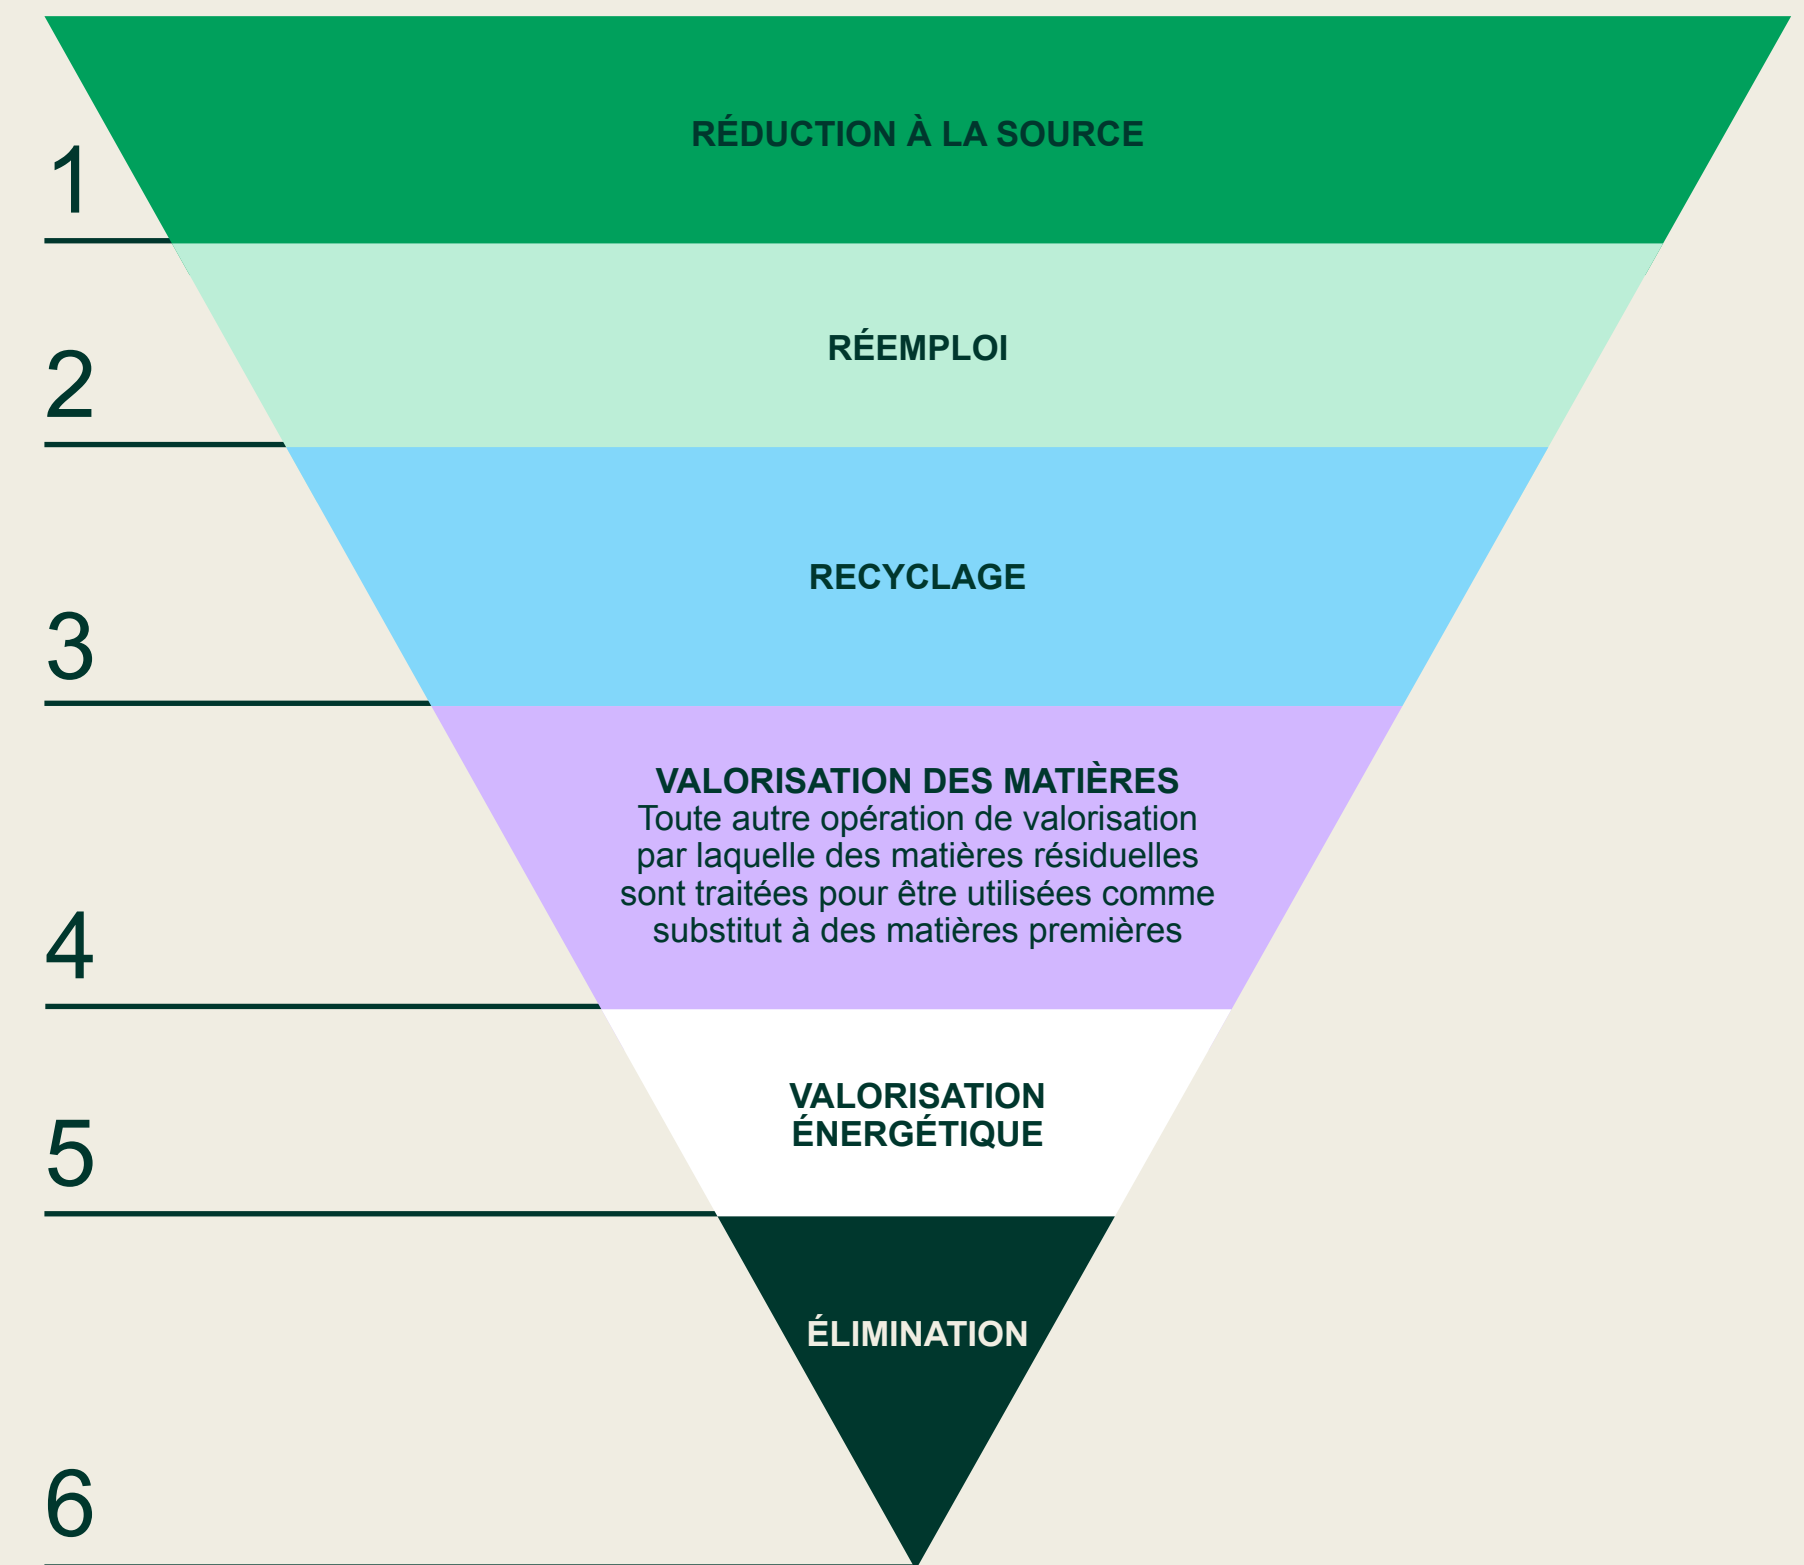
1

RÉDUCTION À LA SOURCE

2

RÉEMPLOI

3

RECYCLAGE

4

VALORISATION DES MATIÈRES
Toute autre opération de valorisation par laquelle des matières résiduelles sont traitées pour être utilisées comme substitut à des matières premières

5

VALORISATION ÉNERGÉTIQUE

6

ÉLIMINATION